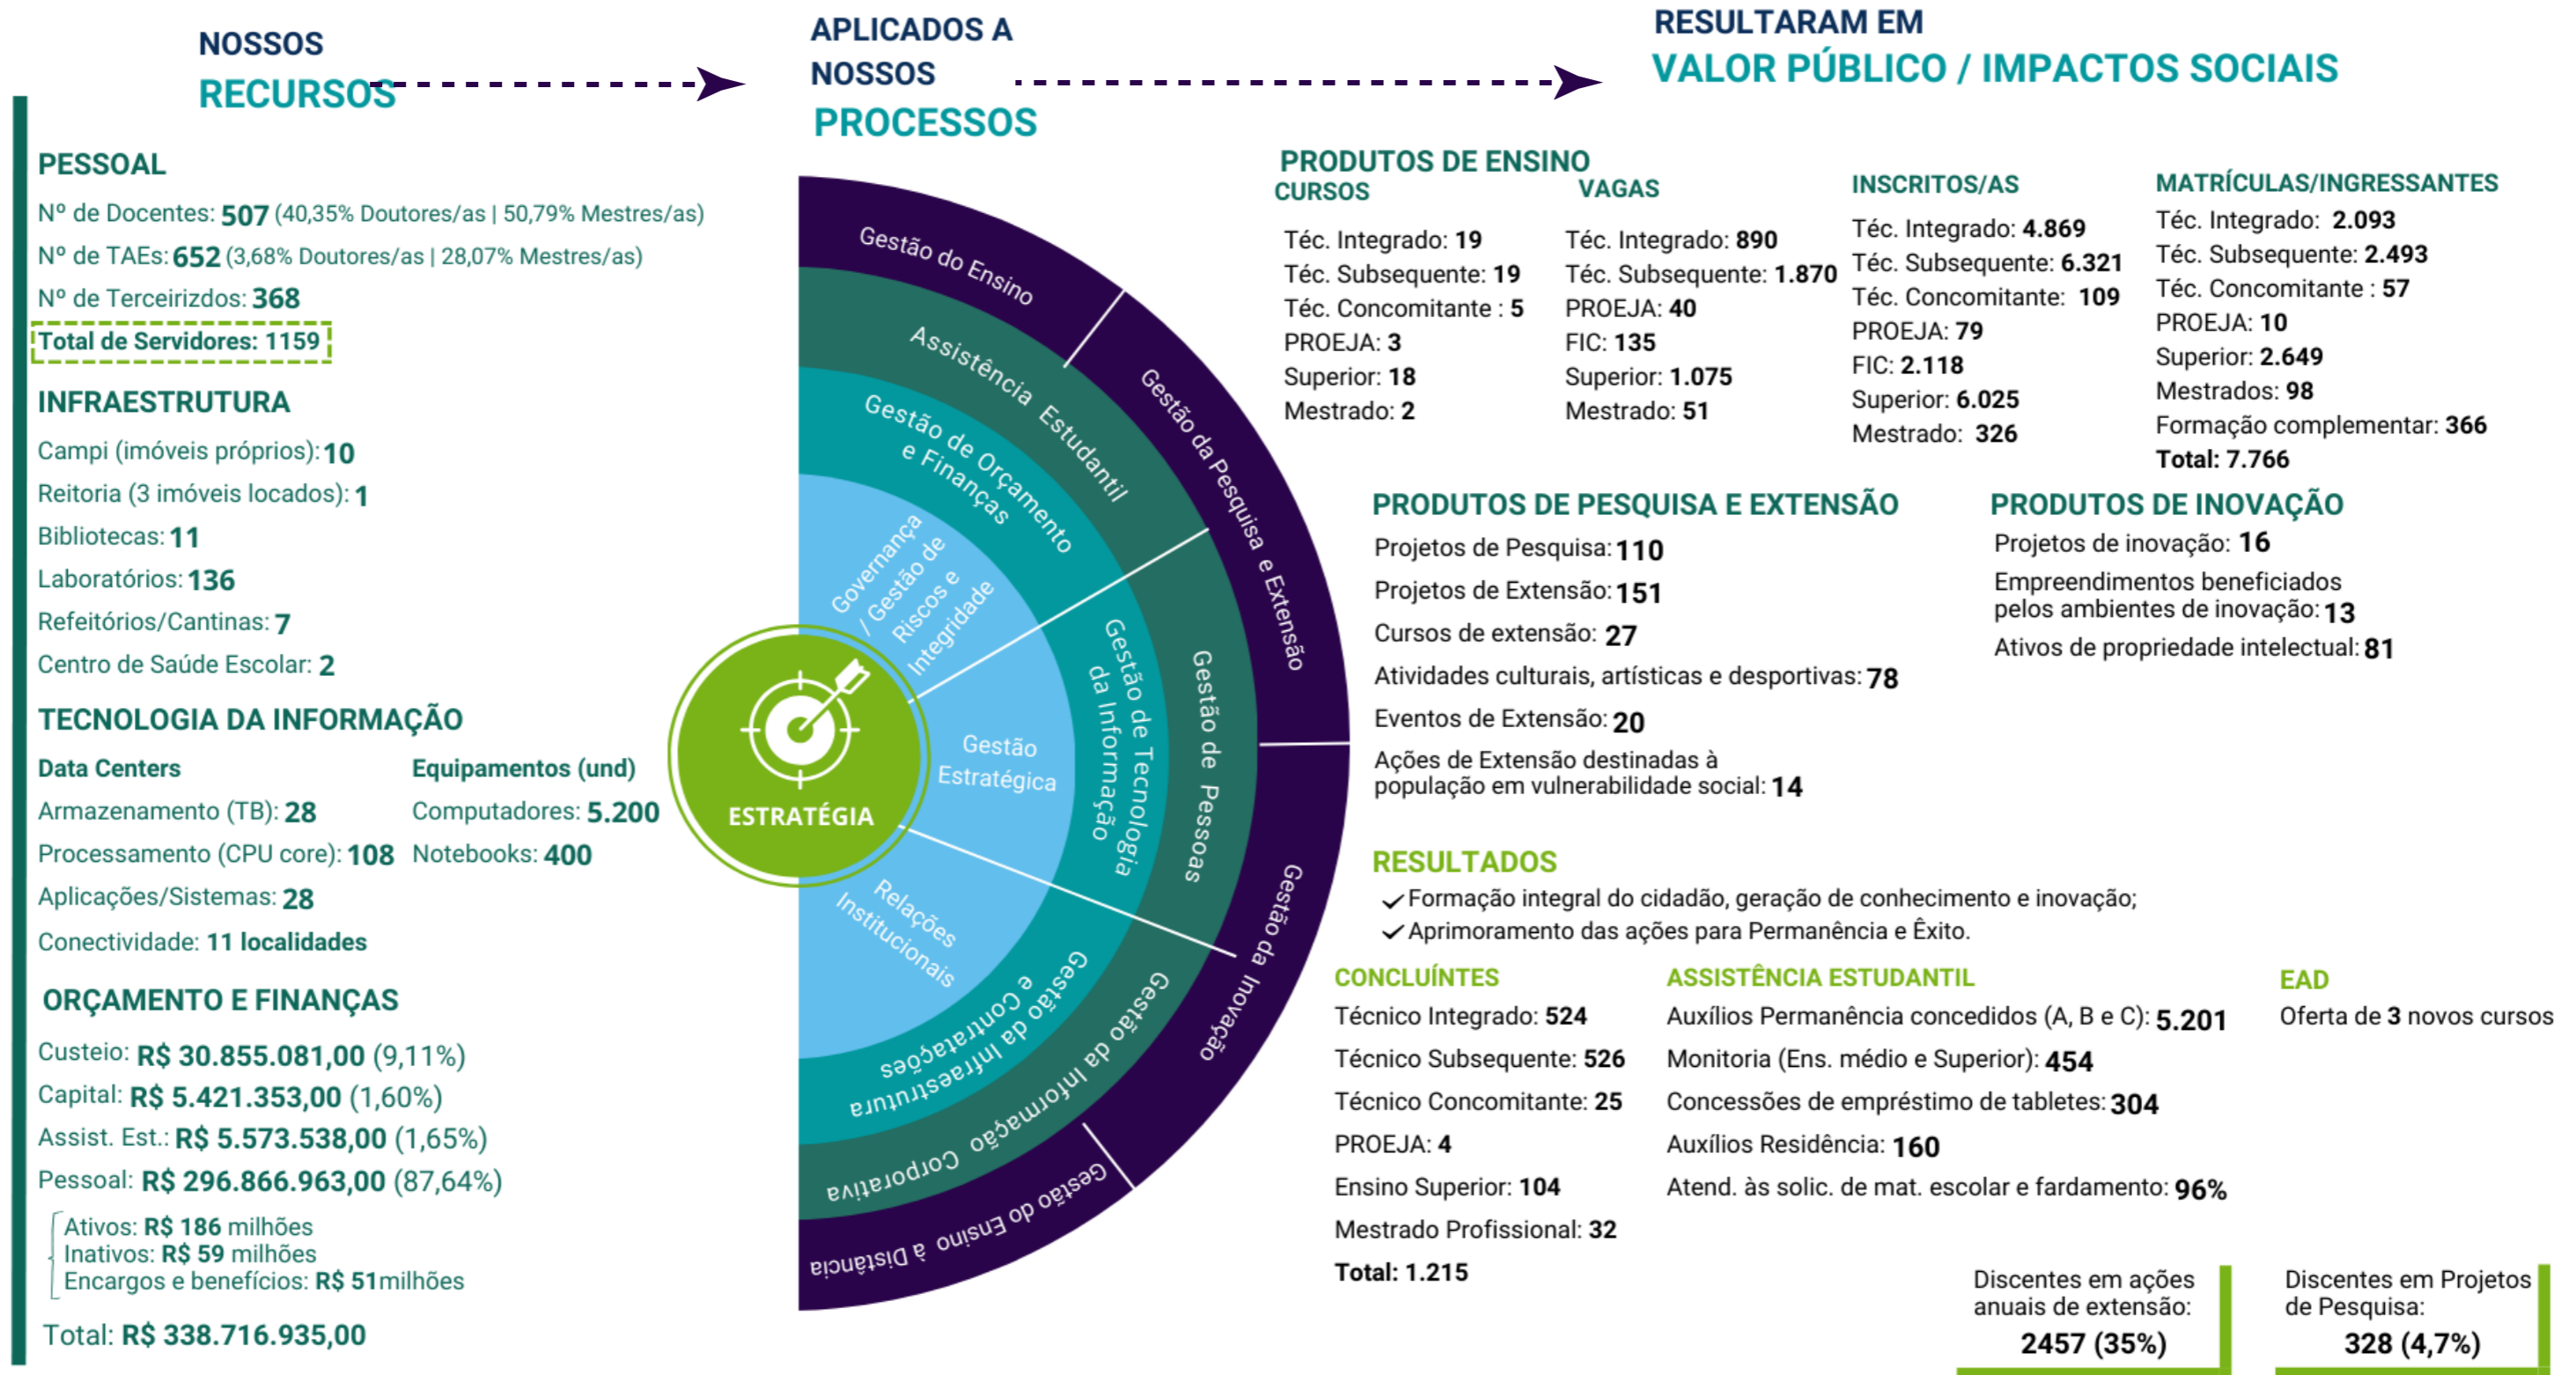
NOSSOS
RECURSOS

APLICADOS A
NOSSOS
PROCESSOS

RESULTARAM EM
VALOR PÚBLICO / IMPACTOS SOCIAIS

PESSOAL
Nº de Docentes: 507 (40,35% Doutores/as | 50,79% Mestres/as)
Nº de TAEs: 652 (3,68% Doutores/as | 28,07% Mestres/as)
Nº de Terceirizdos: 368
Total de Servidores: 1159

INFRAESTRUTURA
Campi (imóveis próprios): 10
Reitoria (3 imóveis locados): 1
Bibliotecas: 11
Laboratórios: 136
Refeitórios/Cantinas: 7
Centro de Saúde Escolar: 2

TECNOLOGIA DA INFORMAÇÃO
Data Centers
Armazenamento (TB): 28
Processamento (CPU core): 108
Aplicações/Sistemas: 28
Conectividade: 11 localidades

Equipamentos (und)
Computadores: 5.200
Notebooks: 400

ORÇAMENTO E FINANÇAS
Custeio: R$ 30.855.081,00 (9,11%)
Capital: R$ 5.421.353,00 (1,60%)
Assist. Est.: R$ 5.573.538,00 (1,65%)
Pessoal: R$ 296.866.963,00 (87,64%)
Ativos: R$ 186 milhões
Inativos: R$ 59 milhões
Encargos e benefícios: R$ 51milhões
Total: R$ 338.716.935,00

Gestão do Ensino
Assistência Estudantil
Gestão da Pesquisa e Extensão
Gestão de Orçamento e Finanças
Governança / Gestão de Riscos e Integridade
Gestão de Tecnologia da Informação
Gestão de Pessoas
Gestão Estratégica
ESTRATÉGIA
Relações Institucionais
Gestão da Infraestrutura e Contratações
Gestão da Informação Corporativa
Gestão da Inovação
Gestão do Ensino à Distância

PRODUTOS DE ENSINO
CURSOS
Téc. Integrado: 19
Téc. Subsequente: 19
Téc. Concomitante : 5
PROEJA: 3
Superior: 18
Mestrado: 2

VAGAS
Téc. Integrado: 890
Téc. Subsequente: 1.870
PROEJA: 40
FIC: 135
Superior: 1.075
Mestrado: 51

INSCRITOS/AS
Téc. Integrado: 4.869
Téc. Subsequente: 6.321
Téc. Concomitante: 109
PROEJA: 79
FIC: 2.118
Superior: 6.025
Mestrado: 326

MATRÍCULAS/INGRESSANTES
Téc. Integrado: 2.093
Téc. Subsequente: 2.493
Téc. Concomitante : 57
PROEJA: 10
Superior: 2.649
Mestrados: 98
Formação complementar: 366
Total: 7.766

PRODUTOS DE PESQUISA E EXTENSÃO
Projetos de Pesquisa: 110
Projetos de Extensão: 151
Cursos de extensão: 27
Atividades culturais, artísticas e desportivas: 78
Eventos de Extensão: 20
Ações de Extensão destinadas à população em vulnerabilidade social: 14

PRODUTOS DE INOVAÇÃO
Projetos de inovação: 16
Empreendimentos beneficiados pelos ambientes de inovação: 13
Ativos de propriedade intelectual: 81

RESULTADOS
✓Formação integral do cidadão, geração de conhecimento e inovação;
✓Aprimoramento das ações para Permanência e Êxito.

CONCLUÍNTES
Técnico Integrado: 524
Técnico Subsequente: 526
Técnico Concomitante: 25
PROEJA: 4
Ensino Superior: 104
Mestrado Profissional: 32
Total: 1.215

ASSISTÊNCIA ESTUDANTIL
Auxílios Permanência concedidos (A, B e C): 5.201
Monitoria (Ens. médio e Superior): 454
Concessões de empréstimo de tabletes: 304
Auxílios Residência: 160
Atend. às solic. de mat. escolar e fardamento: 96%

EAD
Oferta de 3 novos cursos

Discentes em ações anuais de extensão:
2457 (35%)

Discentes em Projetos de Pesquisa:
328 (4,7%)